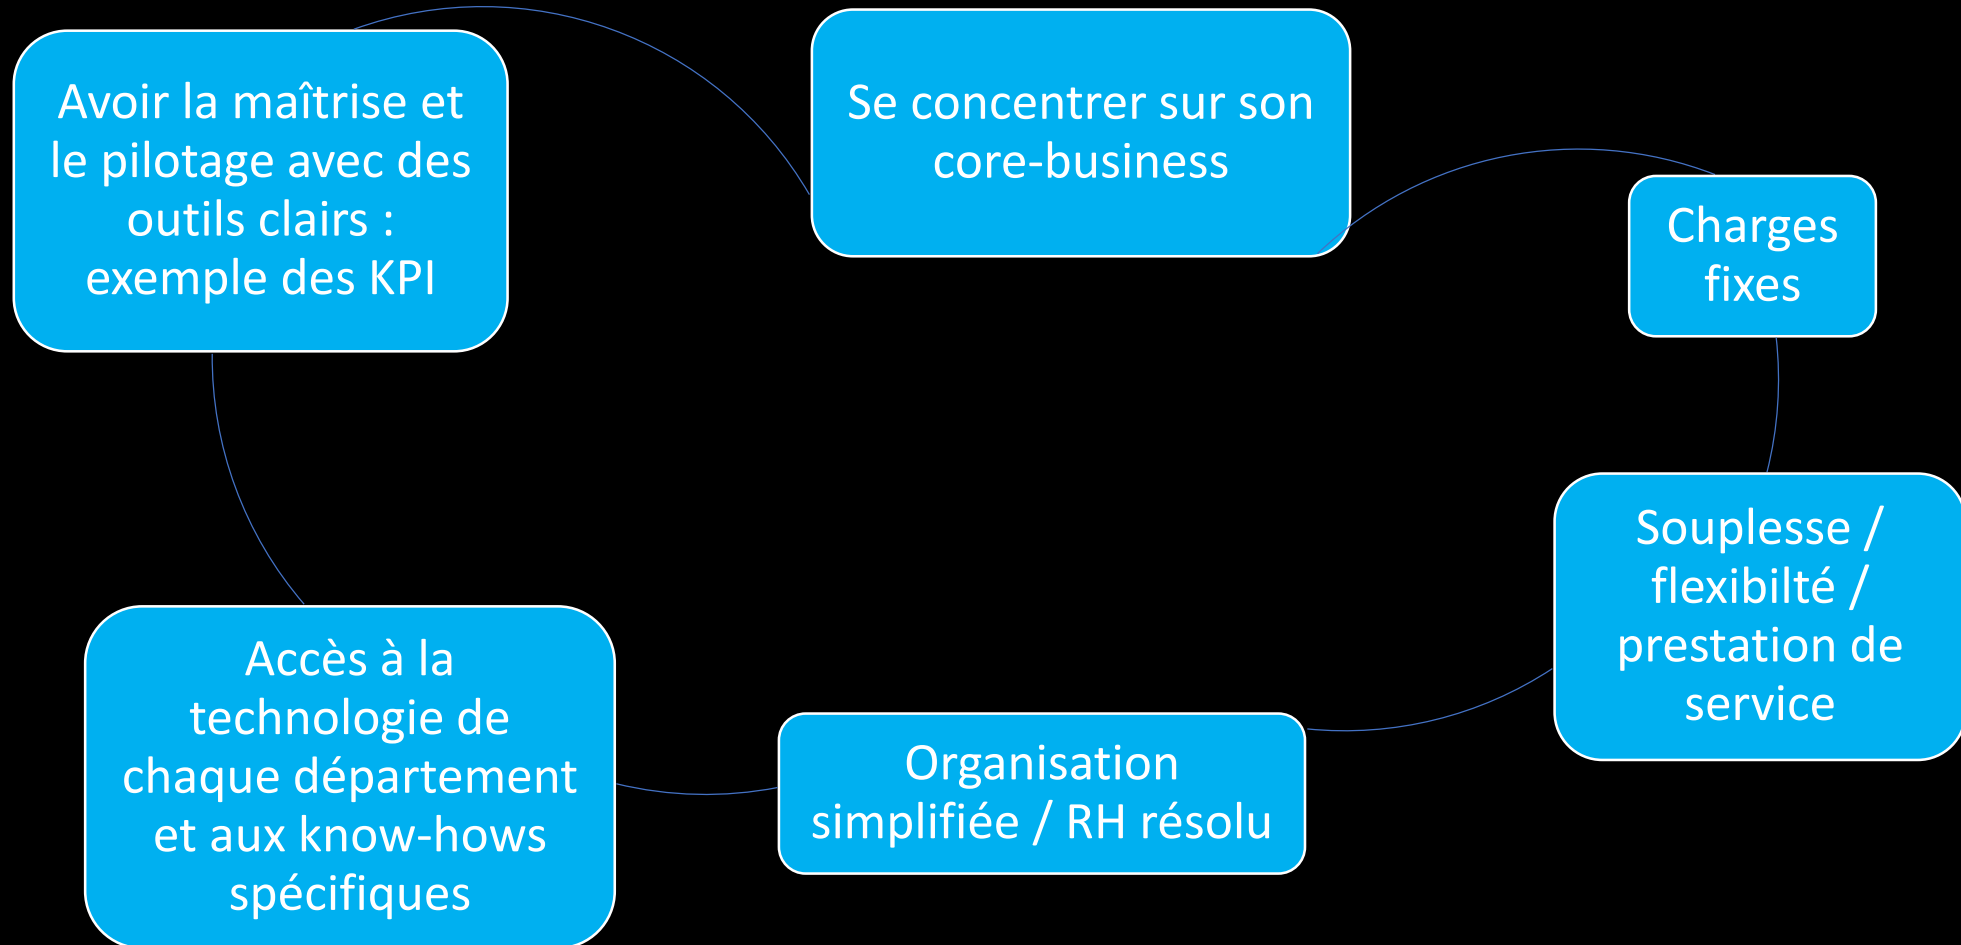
Se concentrer sur son core-business

Charges fixes

Souplesse / flexibilté / prestation de service

Organisation simplifiée / RH résolu

Accès à la technologie de chaque département et aux know-hows spécifiques

Avoir la maîtrise et le pilotage avec des outils clairs : exemple des KPI